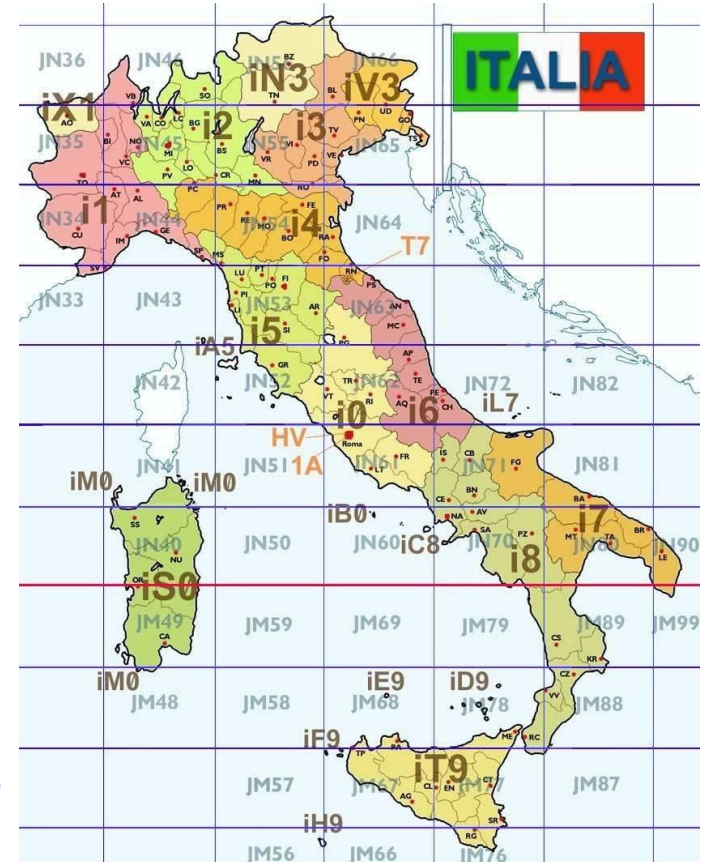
ITALIA

JN36 JN46 iN3 iV3 JN66
iX1 i2 i3
JN35 JN45 JN55 JN65
i1 i4
JN34 JN44 JN54 JN64
T7
JN33 JN43 JN53 JN63
i5
iA5
JN42 JN52 JN62 JN72 JN82
i0 i6 iL7
HV
1A
JN41 JN51 JN61 JN71 JN81
iM0 iM0
iB0
i7
JN40 JN50 JN60 iC8 JN70 i8 JN80 JN90
iS0
JM49 JM59 JM69 JM79 JM89 JM99
iM0
JM48 JM58 iE9 JM68 iD9 JM78 JM88
iF9
iT9
JM57 JM67 JM77 JM87
iH9
JM56 JM66 JM76

AO VB SO BZ BL UD TN PN GO TS VA CO LC BG NO MI BS VR VI TV VE BI VC PV LO CR MN PD RO TO AT AL PC PR RE MO FE BO RA CU GE SP MS FO IM SV LU PT PO FI RN PS AN PI LI AR SI MC GR PG AP TE TR RI PE VT AQ CH Roma FR IS CB FG BN CE AV NA SA PZ BA MT TA BR LE SS NU OR CA CS KR CZ VV ME RC TP PA AG CL EN CT RG SR